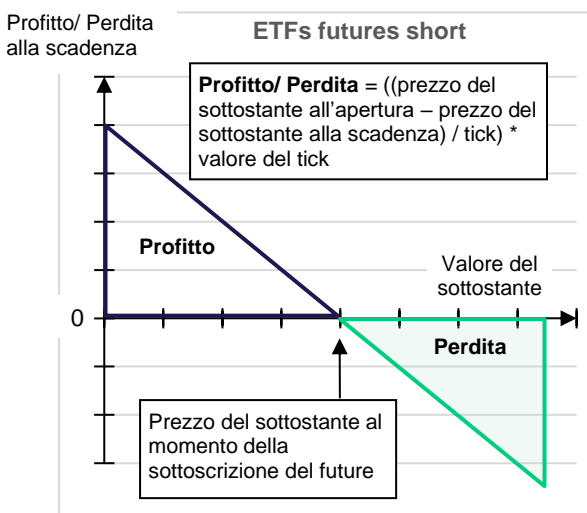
Profitto/ Perdita alla scadenza

ETFs futures short

**Profitto/ Perdita** = ((prezzo del sottostante all'apertura – prezzo del sottostante alla scadenza) / tick) * valore del tick

Profitto

Valore del sottostante

0

Perdita

Prezzo del sottostante al momento della sottoscrizione del future